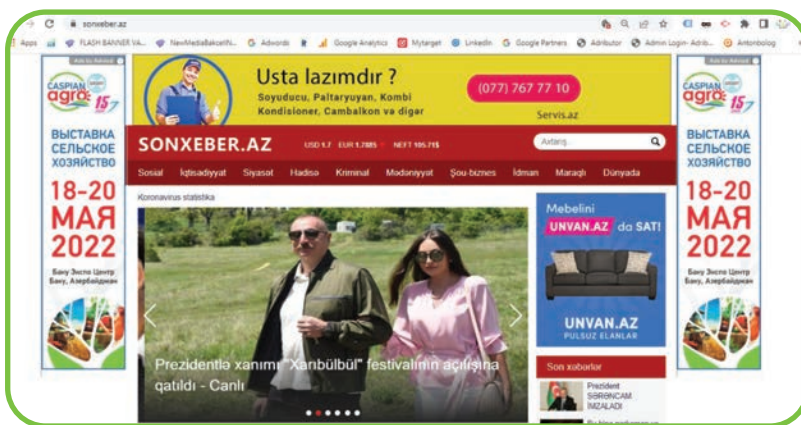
sonxeber.az

Apps FLASH BANNER VA... NewMediaBakcellN... G Adwords Google Analytics Mytarget LinkedIn G Google Partners Adributor Admin Login- Adrib... Antonbolog

CASPIAN agro 15

ВЫСТАВКА СЕЛЬСКОЕ ХОЗЯЙСТВО

18-20 МАЯ 2022

Баку Экспо Центр Баку, Азербайджан

Usta lazımdır ?

Soyuducu, Paltaryuyan, Kombi Kondisioner, Cambalkon və digər

(077) 767 77 10

Servis.az

CASPIAN agro 15

ВЫСТАВКА СЕЛЬСКОЕ ХОЗЯЙСТВО

18-20 МАЯ 2022

Баку Экспо Центр Баку, Азербайджан

SONXEBER.AZ

USD 1.7 EUR 1.7885 NEFT 105.71$

Axtarış...

Sosial İqtisadiyyat Siyasət Hadisə Kriminal Mədəniyyət Şou-biznes İdman Maraqlı Dünyada

Koronavirus statistika

Prezidentlə xanımı "Xarıbülbül" festivalının açılışına qatıldı - Canlı

Mebelini UNVAN.AZ da SAT!

UNVAN.AZ PULSUZ ELANLAR

Son xəbərlər

Prezident SƏRƏNCAM İMZALADI